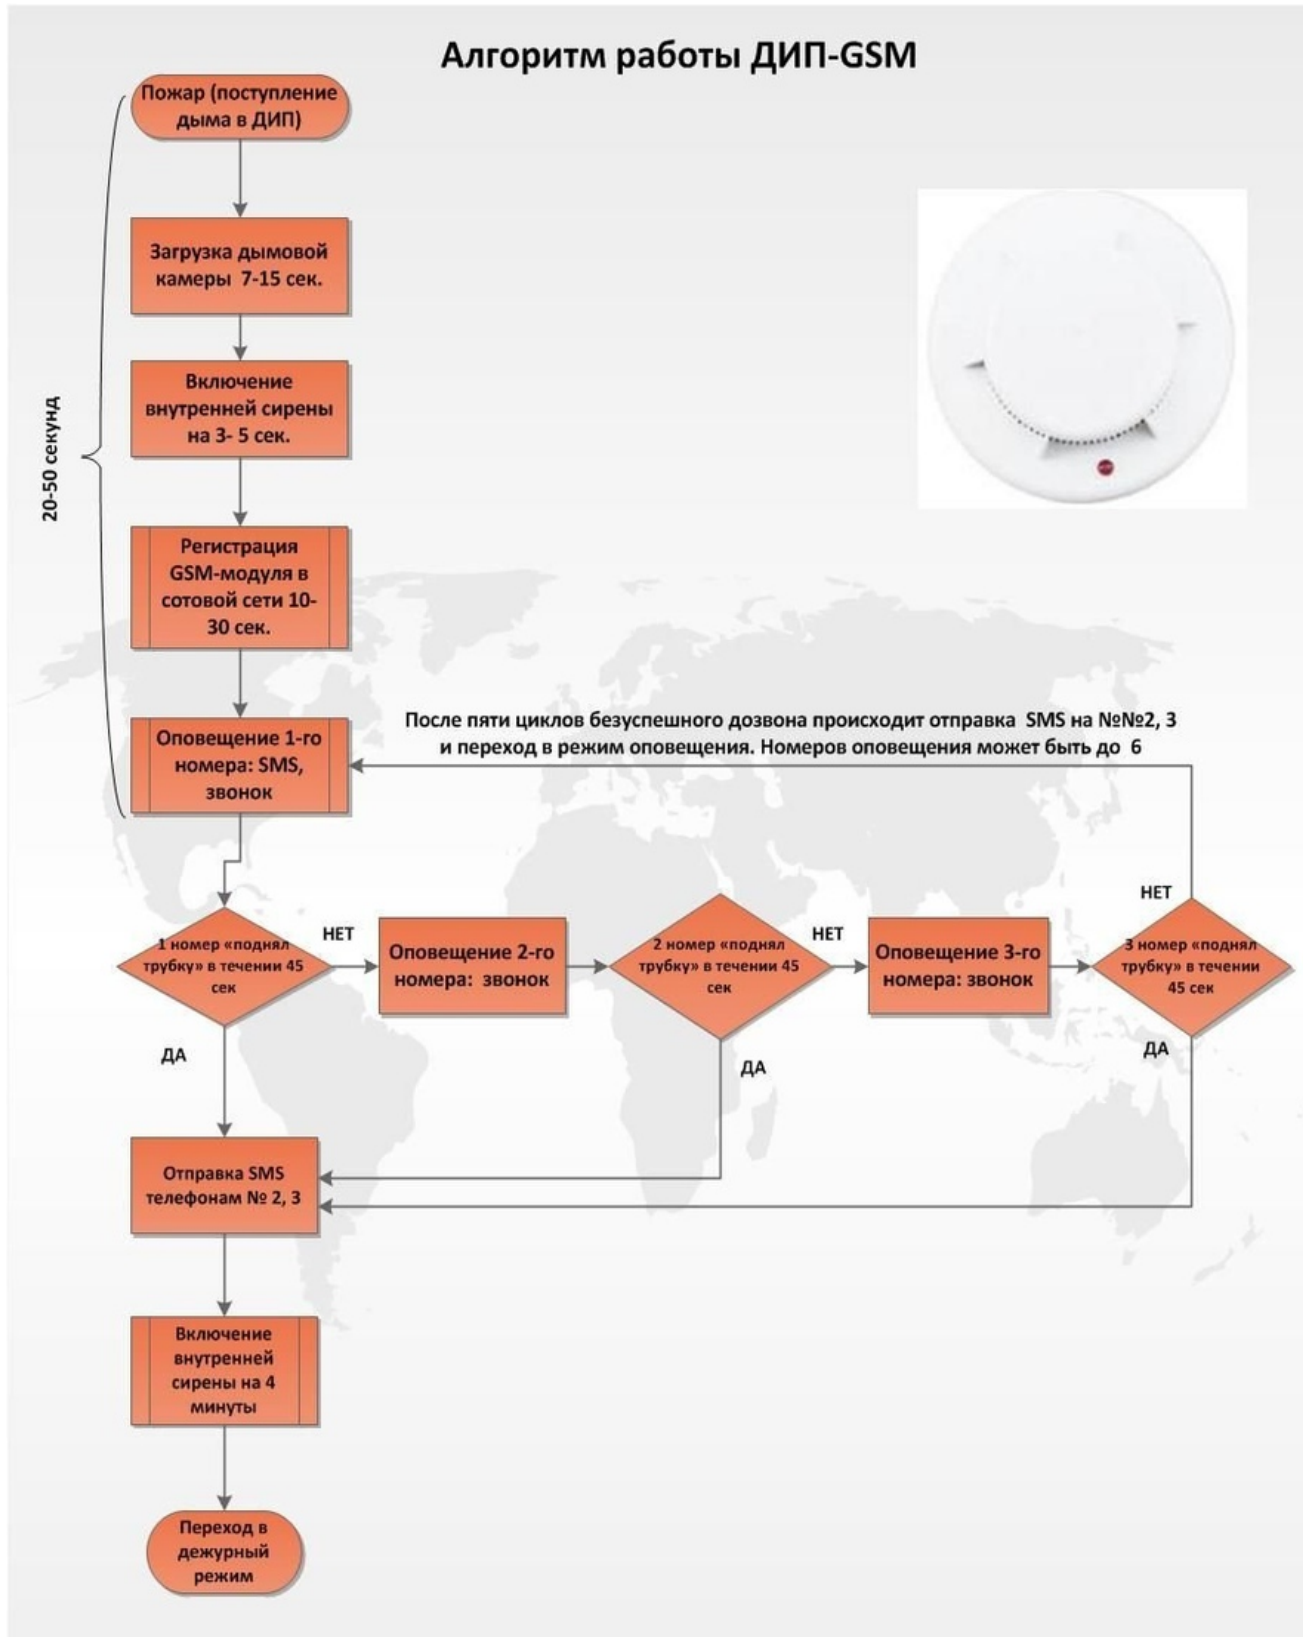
Алгоритм работы ДИП-GSM

Пожар (поступление дыма в ДИП)

Загрузка дымовой камеры 7-15 сек.

Включение внутренней сирены на 3- 5 сек.

Регистрация GSM-модуля в сотовой сети 10-30 сек.

Оповещение 1-го номера: SMS, звонок

20-50 секунд

После пяти циклов безуспешного дозвона происходит отправка SMS на №№2, 3 и переход в режим оповещения. Номеров оповещения может быть до 6

1 номер «поднял трубку» в течении 45 сек

НЕТ

Оповещение 2-го номера: звонок

2 номер «поднял трубку» в течении 45 сек

НЕТ

Оповещение 3-го номера: звонок

НЕТ

3 номер «поднял трубку» в течении 45 сек

ДА

ДА

ДА

Отправка SMS телефонам № 2, 3

Включение внутренней сирены на 4 минуты

Переход в дежурный режим